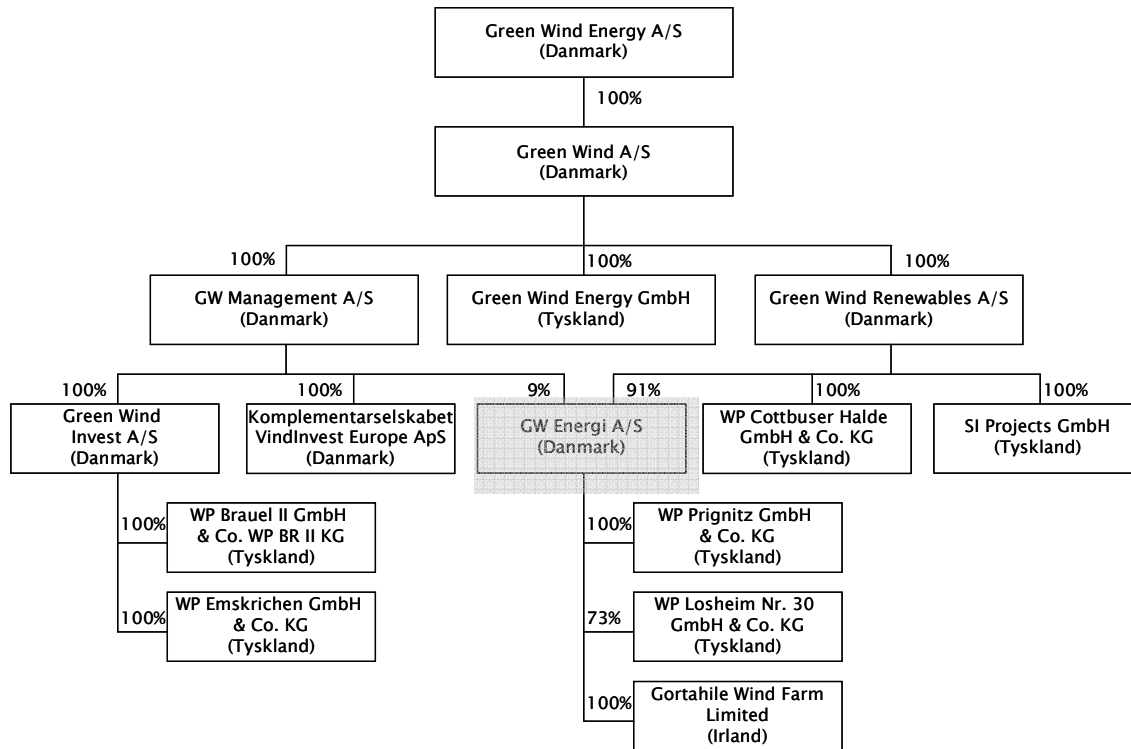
Green Wind Energy A/S
(Danmark)

100%

Green Wind A/S
(Danmark)

100%

GW Management A/S
(Danmark)

100%

Green Wind Energy GmbH
(Tyskland)

100%

Green Wind Renewables A/S
(Danmark)

100%

Green Wind Invest A/S
(Danmark)

100%

Komplementarselskabet VindInvest Europe ApS
(Danmark)

9%

91%

GW Energi A/S
(Danmark)

100%

WP Cottbuser Halde GmbH & Co. KG
(Tyskland)

100%

SI Projects GmbH
(Tyskland)

100%

WP Brauel II GmbH & Co. WP BR II KG
(Tyskland)

100%

WP Emskrichen GmbH & Co. KG
(Tyskland)

100%

WP Prignitz GmbH & Co. KG
(Tyskland)

73%

WP Losheim Nr. 30 GmbH & Co. KG
(Tyskland)

100%

Gortahile Wind Farm Limited
(Irland)